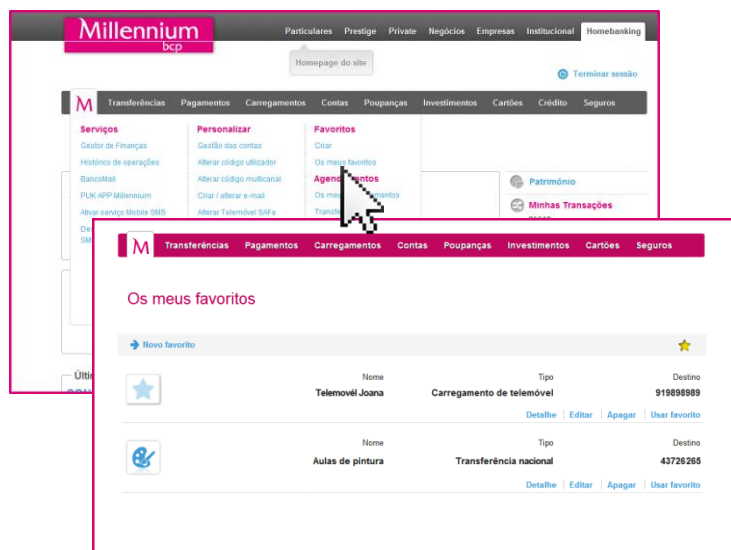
Millennium
bcp

Particulares Prestige Private Negócios Empresas Institucional Homebanking

Homepage do site

Terminar sessão

M Transferências Pagamentos Carregamentos Contas Poupanças Investimentos Cartões Crédito Seguros

Serviços
Gestor de Finanças
Histórico de operações
BancoMail
PUK APP Millennium
Ativar serviço Mobile SMS
De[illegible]
SM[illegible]

Personalizar
Gestão das contas
Alterar código utilizador
Alterar código multicanal
Criar / alterar e-mail
Alterar Telemóvel SAFe

Favoritos
Criar
Os meus favoritos
Agen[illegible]entos
Os me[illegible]entos
Transf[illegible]

Património
Minhas Transações

Últi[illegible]

M Transferências Pagamentos Carregamentos Contas Poupanças Investimentos Cartões Seguros

Os meus favoritos

Novo favorito

| Nome | Tipo | Destino |
|---|---|---|
| Telemovél Joana | Carregamento de telemóvel | 919898989 |

Detalhe | Editar | Apagar | Usar favorito

| Nome | Tipo | Destino |
|---|---|---|
| Aulas de pintura | Transferência nacional | 43726265 |

Detalhe | Editar | Apagar | Usar favorito